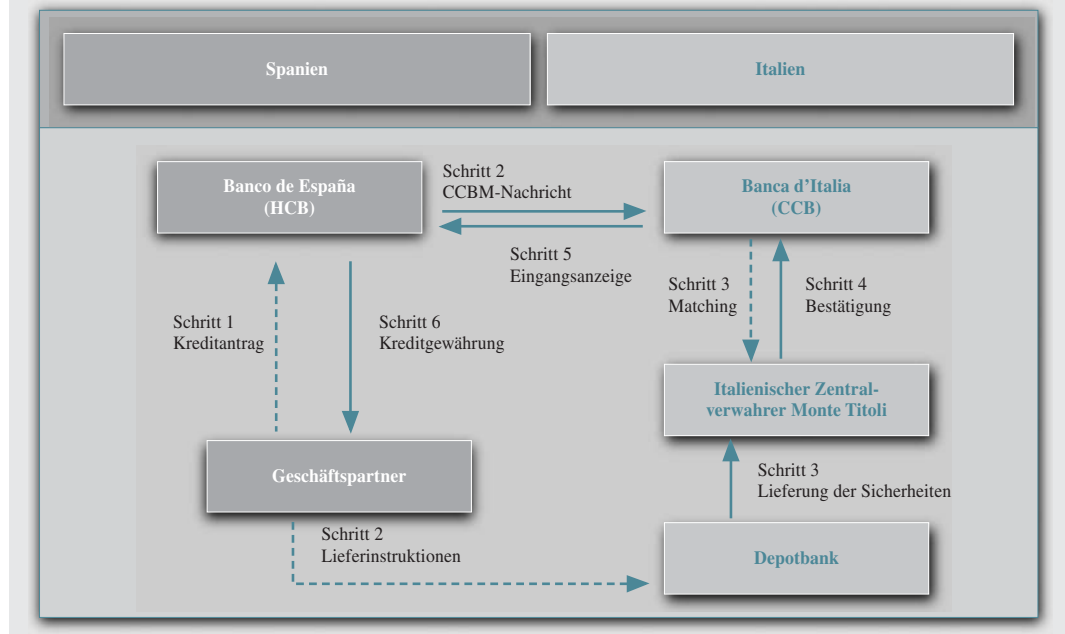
Spanien

Italien

Banco de España
(HCB)

Schritt 2
CCBM-Nachricht

Banca d'Italia
(CCB)

Schritt 5
Eingangsanzeige

Schritt 3
Matching

Schritt 4
Bestätigung

Schritt 1
Kreditantrag

Schritt 6
Kreditgewährung

Italienischer Zentralverwahrer Monte Titoli

Schritt 3
Lieferung der Sicherheiten

Geschäftspartner

Schritt 2
Lieferinstruktionen

Depotbank